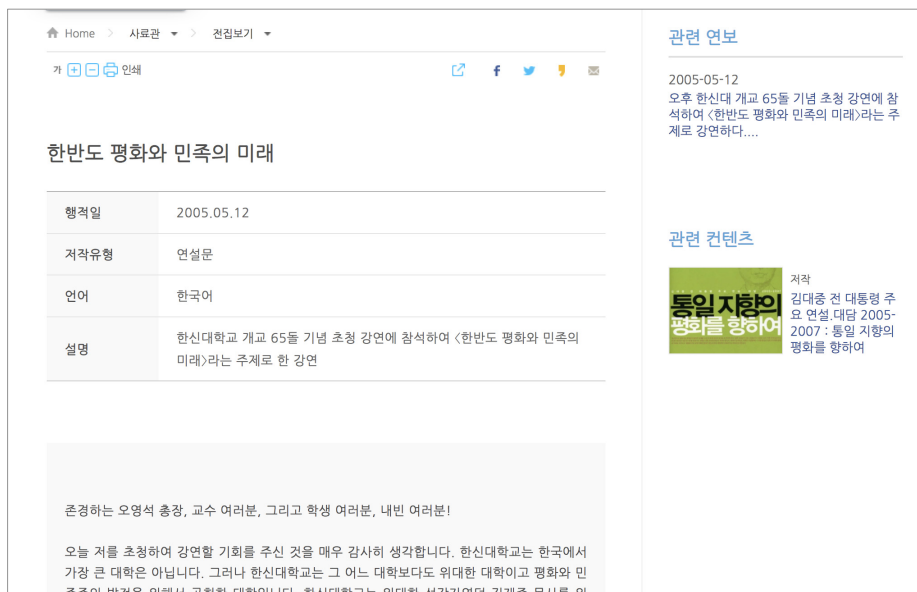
Home > 사료관 > 전집보기

가 + − 인쇄

한반도 평화와 민족의 미래

| 행적일 | 2005.05.12 |
|---|---|
| 저작유형 | 연설문 |
| 언어 | 한국어 |
| 설명 | 한신대학교 개교 65돌 기념 초청 강연에 참석하여 〈한반도 평화와 민족의 미래〉라는 주제로 한 강연 |

존경하는 오영석 총장, 교수 여러분, 그리고 학생 여러분, 내빈 여러분!

오늘 저를 초청하여 강연할 기회를 주신 것을 매우 감사히 생각합니다. 한신대학교는 한국에서 가장 큰 대학은 아닙니다. 그러나 한신대학교는 그 어느 대학보다도 위대한 대학이고 평화와 민 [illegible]

관련 연보

2005-05-12
오후 한신대 개교 65돌 기념 초청 강연에 참석하여 〈한반도 평화와 민족의 미래〉라는 주제로 강연하다....

관련 컨텐츠

통일 지향의 평화를 향하여

저작
김대중 전 대통령 주요 연설.대담 2005-2007 : 통일 지향의 평화를 향하여